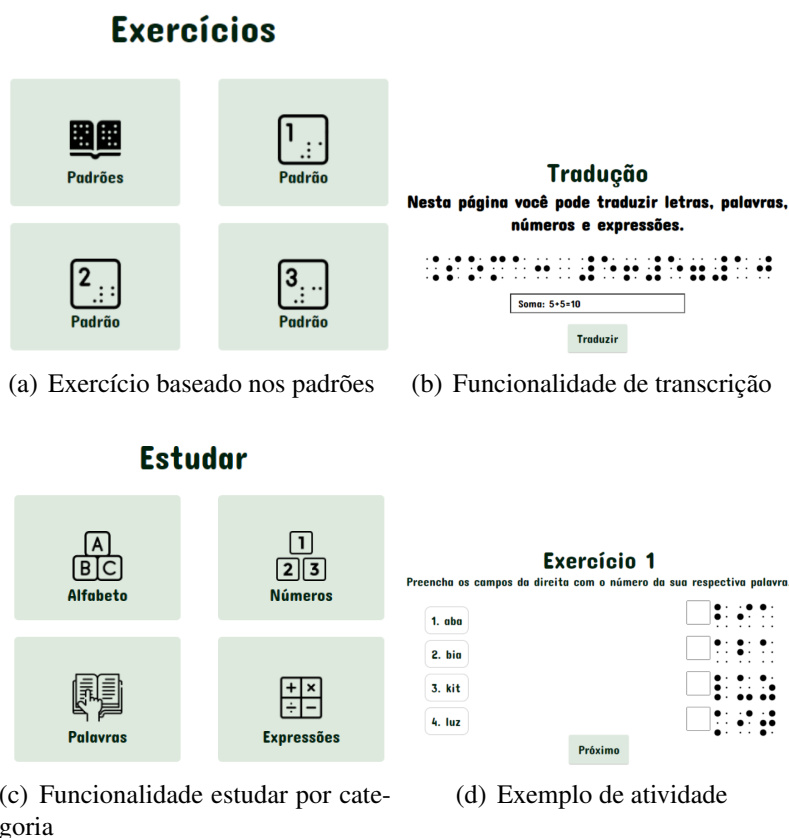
Exercícios

Padrões

1
Padrão

2
Padrão

3
Padrão

Tradução
Nesta página você pode traduzir letras, palavras, números e expressões.

Soma: 5+5=10

Traduzir

(a) Exercício baseado nos padrões

(b) Funcionalidade de transcrição

Estudar

A
B C
Alfabeto

1
2 3
Números

Palavras

+ ×
÷ −
Expressões

Exercício 1
Preencha os campos da direita com o número da sua respectiva palavra

1. aba
2. bia
3. kit
4. luz

Próximo

(c) Funcionalidade estudar por categoria

(d) Exemplo de atividade